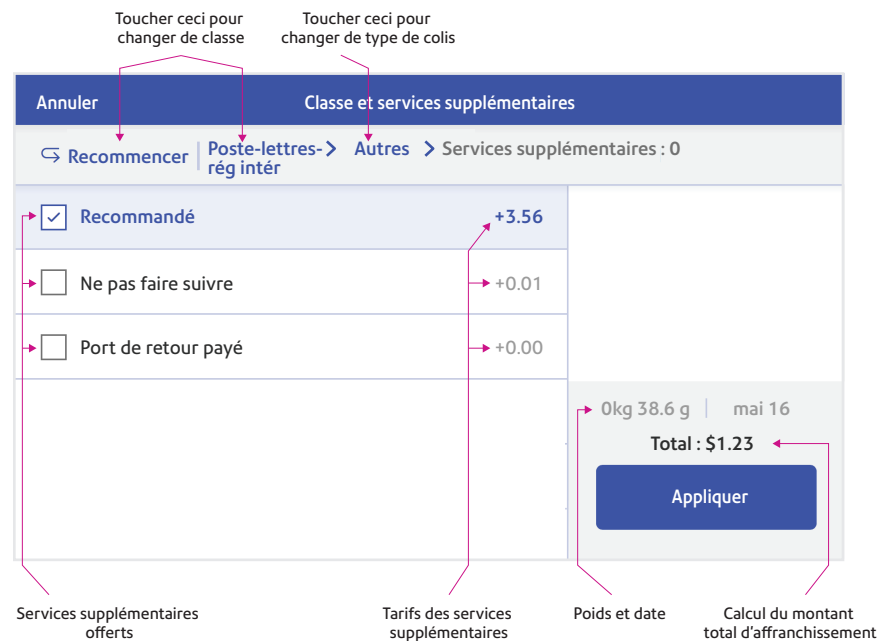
Toucher ceci pour changer de classe

Toucher ceci pour changer de type de colis

Annuler

Classe et services supplémentaires

Recommencer | Poste-lettres-rég intér > Autres > Services supplémentaires : 0

Recommandé +3.56

Ne pas faire suivre +0.01

Port de retour payé +0.00

0kg 38.6 g | mai 16

Total : $1.23

Appliquer

Services supplémentaires offerts

Tarifs des services supplémentaires

Poids et date

Calcul du montant total d'affranchissement